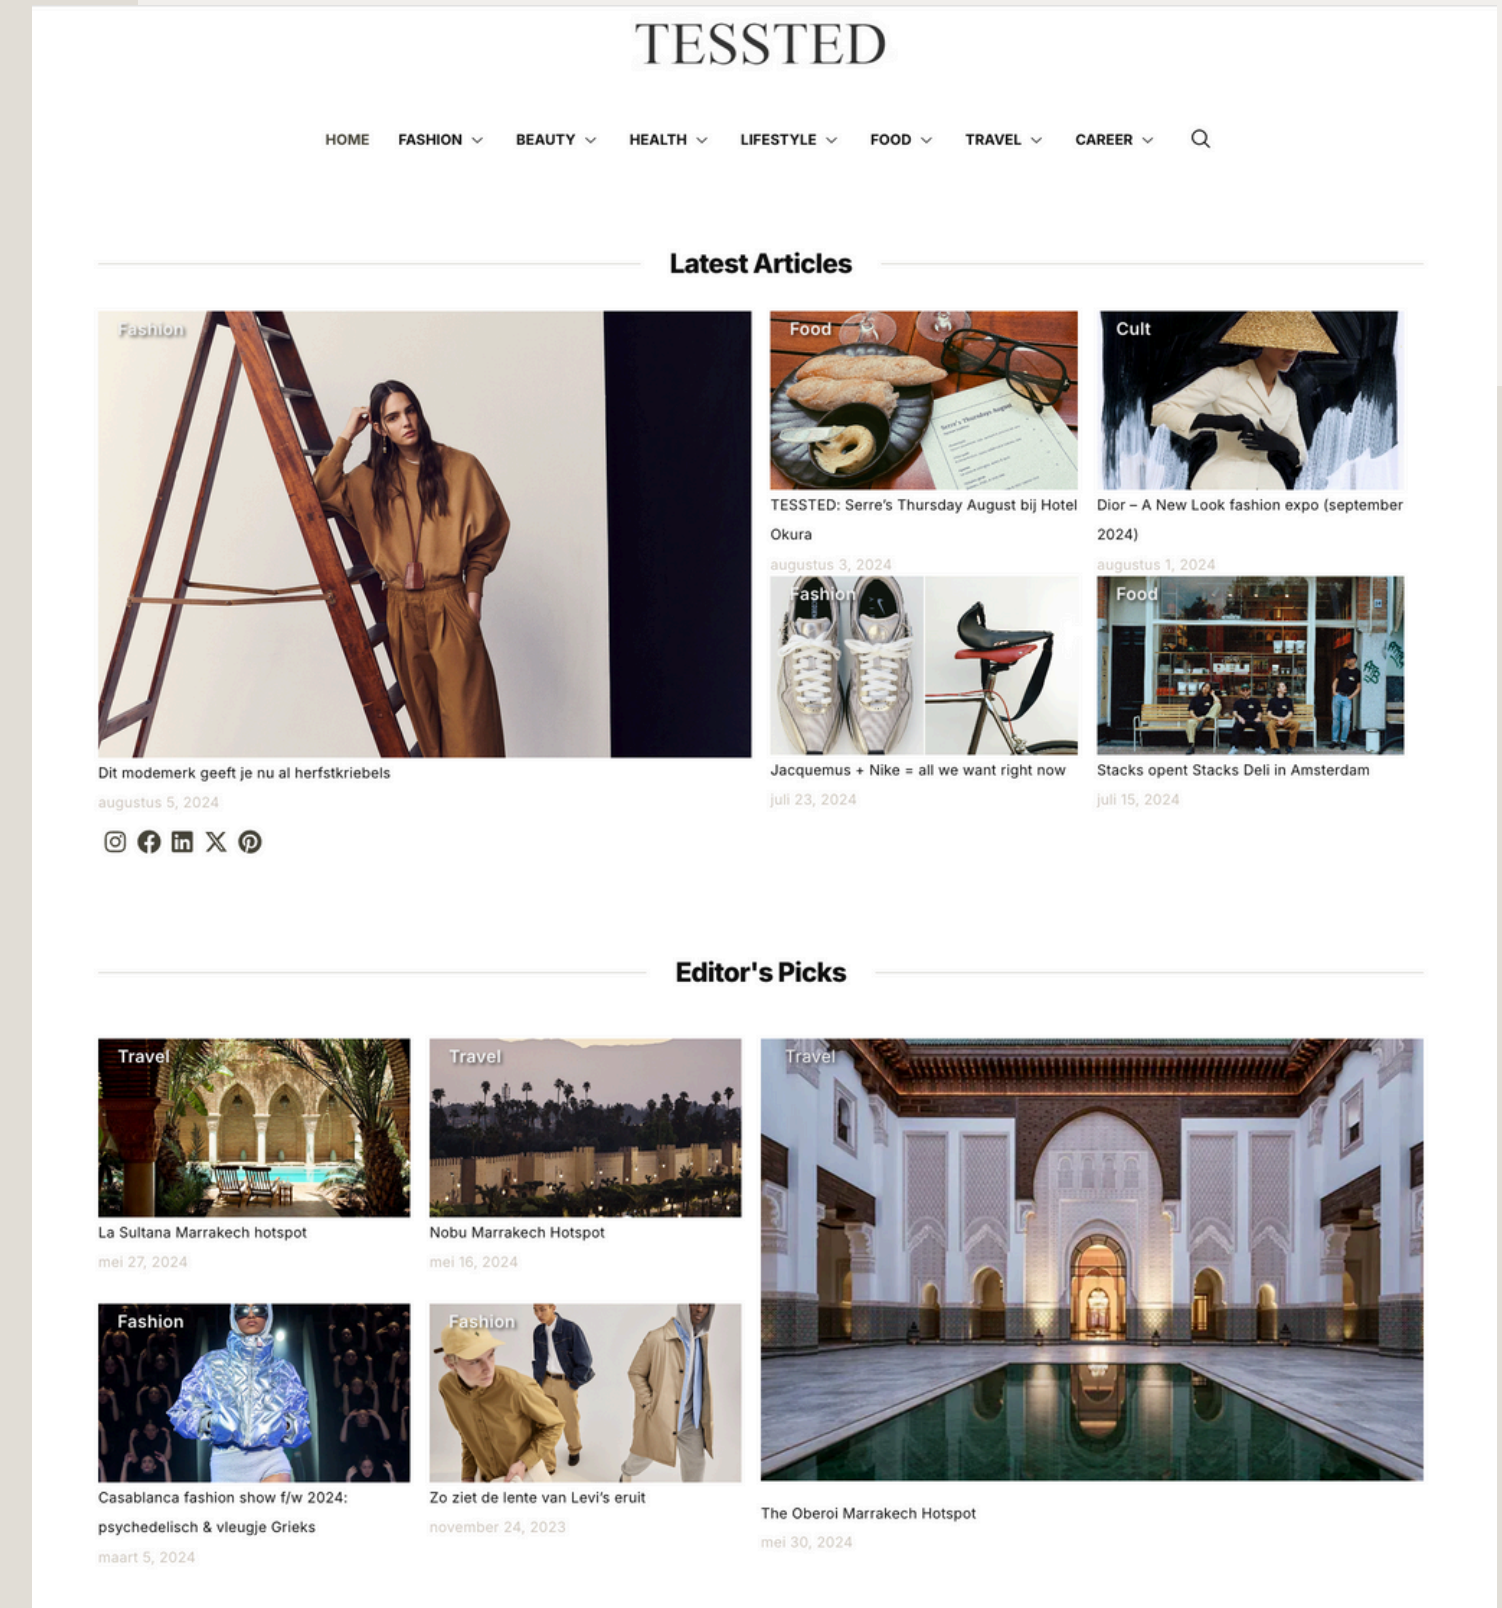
TESSTED

HOME FASHION BEAUTY HEALTH LIFESTYLE FOOD TRAVEL CAREER

Latest Articles

Fashion

Dit modemerk geeft je nu al herfstkriebels

augustus 5, 2024

Food

TESSTED: Serre's Thursday August bij Hotel Okura

augustus 3, 2024

Cult

Dior – A New Look fashion expo (september 2024)

augustus 1, 2024

Fashion

Jacquemus + Nike = all we want right now

juli 23, 2024

Food

Stacks opent Stacks Deli in Amsterdam

juli 15, 2024

Editor's Picks

Travel

La Sultana Marrakech hotspot

mei 27, 2024

Travel

Nobu Marrakech Hotspot

mei 16, 2024

Travel

The Oberoi Marrakech Hotspot

mei 30, 2024

Fashion

Casablanca fashion show f/w 2024: psychedelisch & vleugje Grieks

maart 5, 2024

Fashion

Zo ziet de lente van Levi's eruit

november 24, 2023